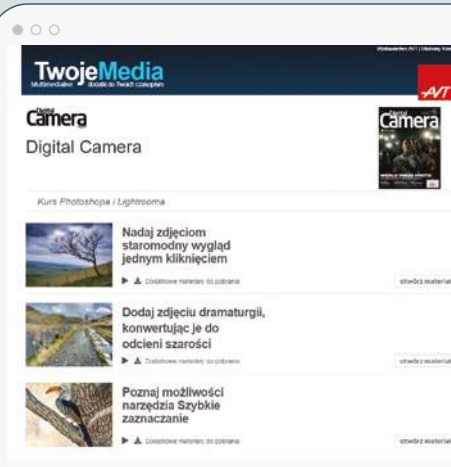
TwojeMedia

Multimedialne dodatki do Twoich czasopism

Wydawnictwo AVT | Warunki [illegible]

AVT

Digital Camera

Digital Camera

Digital Camera

Kurs Photoshopa i Lightrooma

Nadaj zdjęciom staromodny wygląd jednym kliknięciem

Dodatkowe materiały do pobrania

otwórz materiał

Dodaj zdjęciu dramaturgii, konwertując je do odcieni szarości

Dodatkowe materiały do pobrania

otwórz materiał

Poznaj możliwości narzędzia Szybkie zaznaczanie

Dodatkowe materiały do pobrania

otwórz materiał